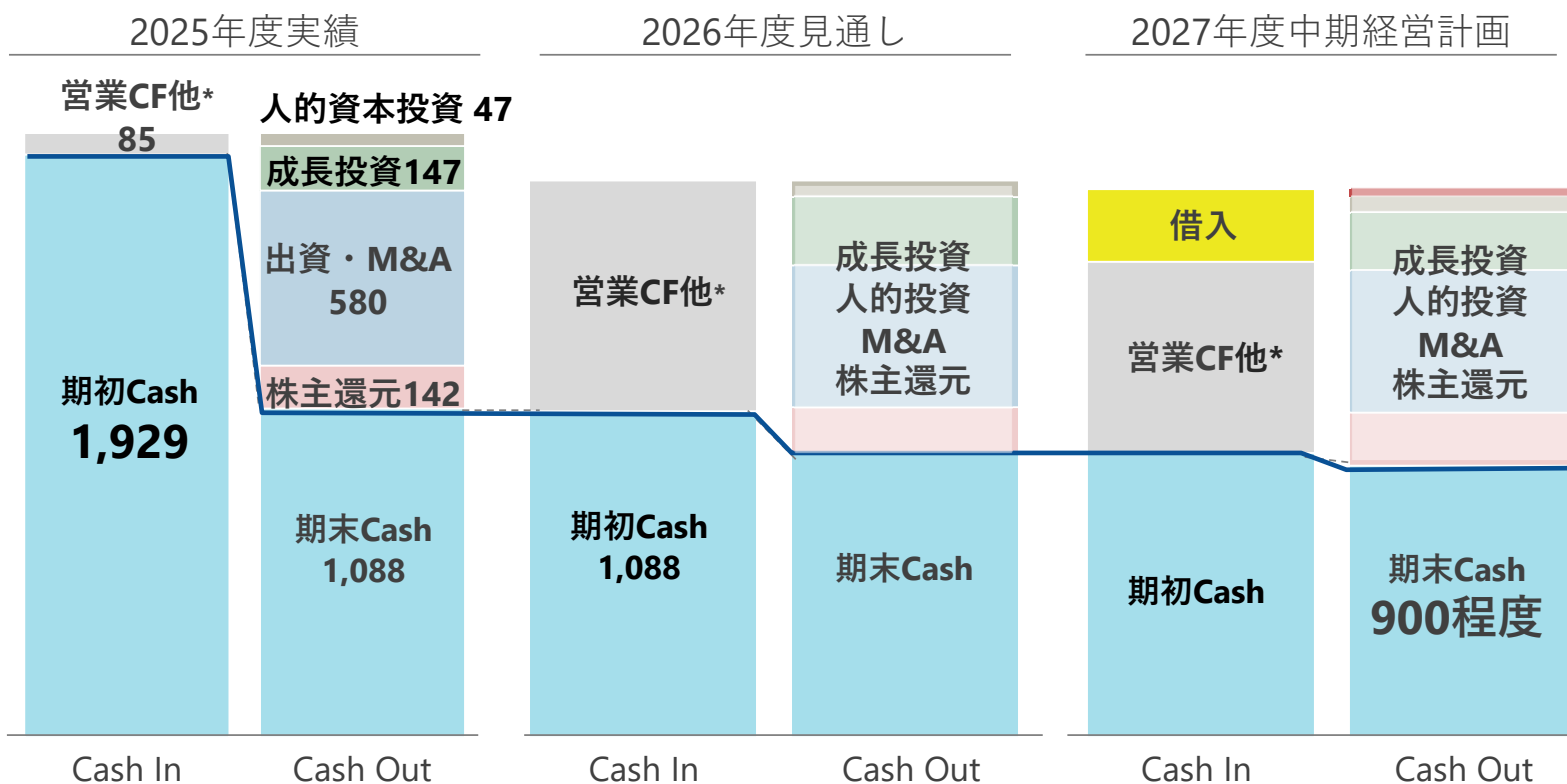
2025年度実績

営業CF他*
85

期初Cash
1,929

人的資本投資 47
成長投資147
出資・M&A
580
株主還元142

期末Cash
1,088

Cash In
Cash Out

2026年度見通し

営業CF他*

期初Cash
1,088

成長投資
人的投資
M&A
株主還元

期末Cash

Cash In
Cash Out

2027年度中期経営計画

借入

営業CF他*

期初Cash

成長投資
人的投資
M&A
株主還元

期末Cash
900程度

Cash In
Cash Out